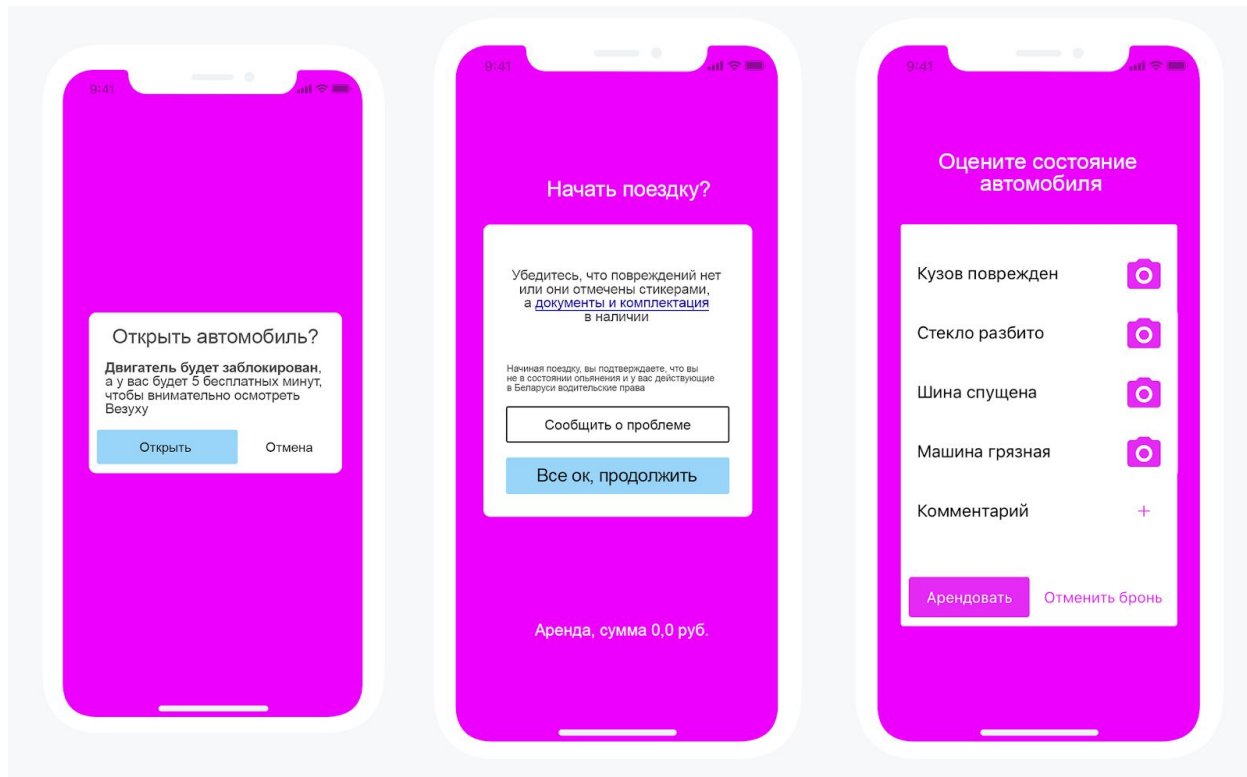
9:41

Открыть автомобиль?

**Двигатель будет заблокирован**, а у вас будет 5 бесплатных минут, чтобы внимательно осмотреть Везуху

Открыть

Отмена

9:41

Начать поездку?

Убедитесь, что повреждений нет или они отмечены стикерами, а документы и комплектация в наличии

Начиная поездку, вы подтверждаете, что вы не в состоянии опьянения и у вас действующие в Беларуси водительские права

Сообщить о проблеме

Все ок, продолжить

Аренда, сумма 0,0 руб.

9:41

Оцените состояние автомобиля

Кузов поврежден

Стекло разбито

Шина спущена

Машина грязная

Комментарий

+

Арендовать

Отменить бронь